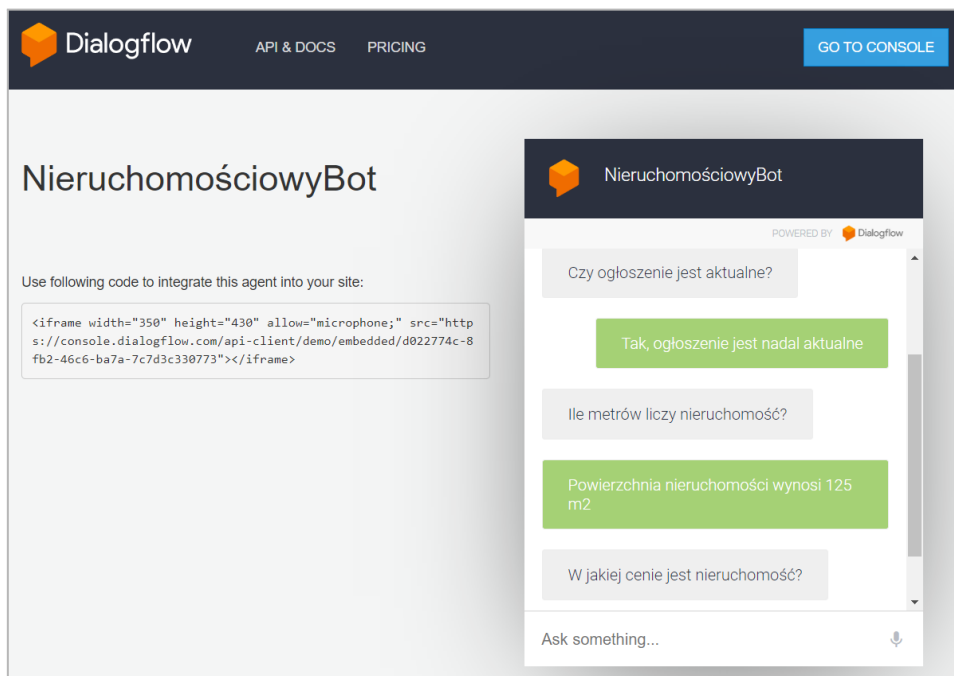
Dialogflow API & DOCS PRICING GO TO CONSOLE

NieruchomościowyBot

Use following code to integrate this agent into your site:

<iframe width="350" height="430" allow="microphone;" src="https://console.dialogflow.com/api-client/demo/embedded/d022774c-8fb2-46c6-ba7a-7c7d3c330773"></iframe>

NieruchomościowyBot

POWERED BY Dialogflow

Czy ogłoszenie jest aktualne?

Tak, ogłoszenie jest nadal aktualne

Ile metrów liczy nieruchomość?

Powierzchnia nieruchomości wynosi 125 m2

W jakiej cenie jest nieruchomość?

Ask something...